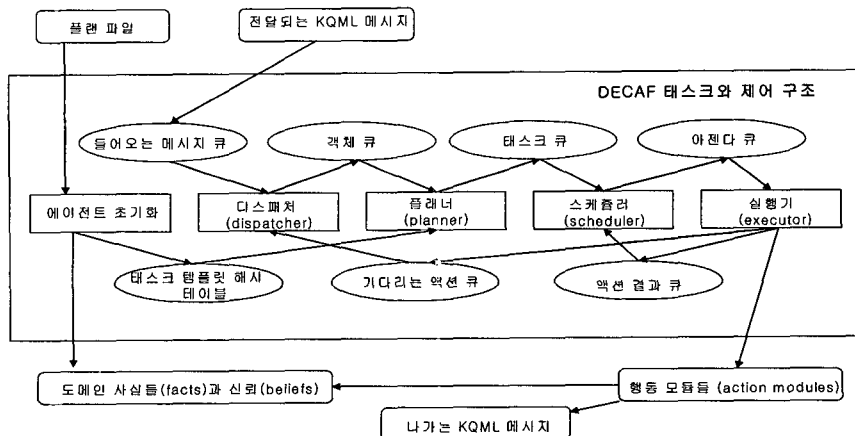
플랜 파일

전달되는 KQML 메시지

DECAF 태스크와 제어 구조

들어오는 메시지 큐

객체 큐

태스크 큐

아젠다 큐

에이전트 초기화

디스패처 (dispatcher)

플래너 (planner)

스케쥴러 (scheduler)

실행기 (executor)

태스크 템플릿 해시 테이블

기다리는 액션 큐

액션 결과 큐

도메인 사실들(facts)과 신뢰(beliefs)

행동 모듈들 (action modules)

나가는 KQML 메시지